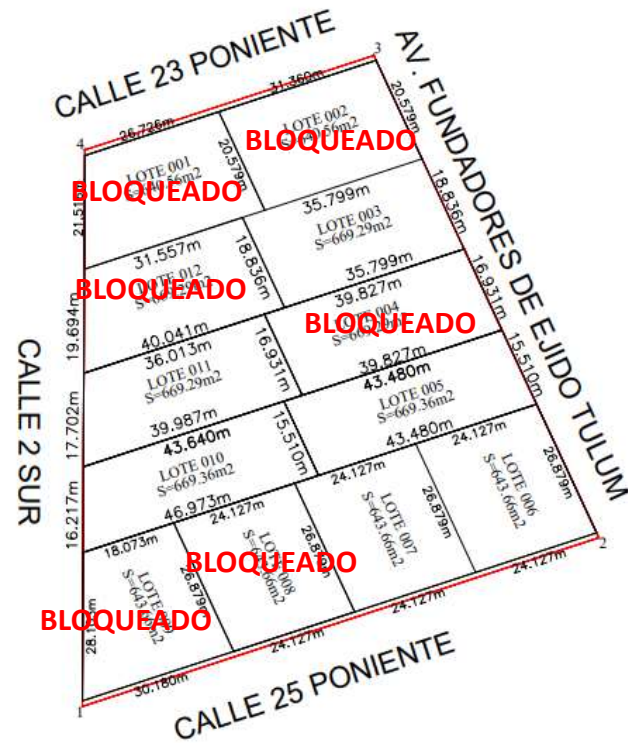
CALLE 23 PONIENTE

AV. FUNDADORES DE EJIDO TULUM

CALLE 2 SUR

CALLE 25 PONIENTE

3

4

2

1

31.360m

26.726m

20.579m

20.579m

LOTE 002

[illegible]56m2

BLOQUEADO

LOTE 001

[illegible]56m2

BLOQUEADO

21.51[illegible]

18.836m

35.799m

LOTE 003

S=669.29m2

31.557m

18.836m

LOTE 012

BLOQUEADO

35.799m

16.931m

19.694m

39.827m

LOTE 004

BLOQUEADO

40.041m

36.013m

16.931m

LOTE 011

S=669.29m2

39.827m

15.510m

43.480m

LOTE 005

S=669.36m2

17.702m

39.987m

43.640m

15.510m

LOTE 010

S=669.36m2

43.480m

24.127m

26.879m

LOTE 006

S=643.66m2

46.973m

24.127m

24.127m

26.879m

LOTE 007

S=643.66m2

16.217m

18.073m

26.879m

LOTE 008

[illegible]66m2

BLOQUEADO

26.879m

LOTE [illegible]

S=64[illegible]6m2

BLOQUEADO

28.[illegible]

24.127m

24.127m

24.127m

30.180m